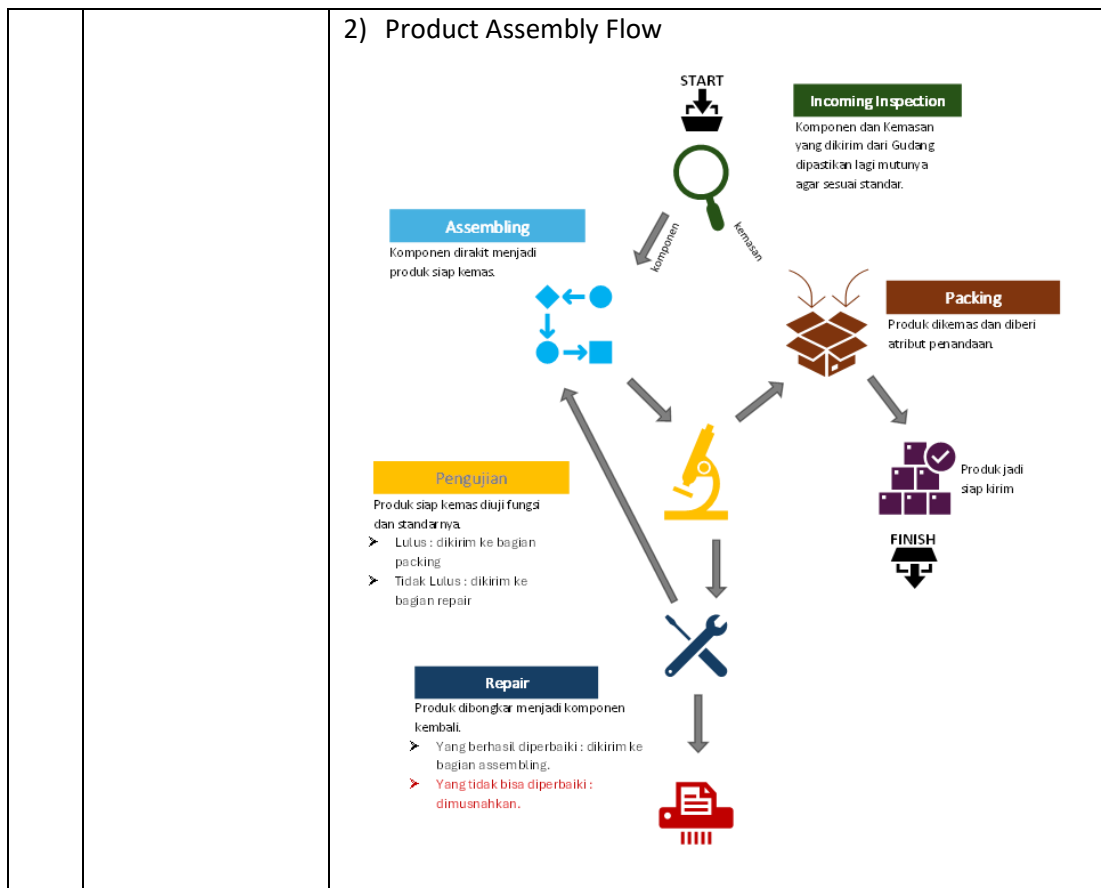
2) Product Assembly Flow

START

Incoming Inspection

Komponen dan Kemasan yang dikirim dari Gudang dipastikan lagi mutunya agar sesuai standar.

komponen

kemasan

Assembling

Komponen dirakit menjadi produk siap kemas.

Packing

Produk dikemas dan diberi atribut penandaan.

Produk jadi siap kirim

FINISH

Pengujian

Produk siap kemas diuji fungsi dan standarnya.

➤ Lulus : dikirim ke bagian packing

➤ Tidak Lulus : dikirim ke bagian repair

Repair

Produk dibongkar menjadi komponen kembali.

➤ Yang berhasil diperbaiki : dikirim ke bagian assembling.

➤ Yang tidak bisa diperbaiki : dimusnahkan.